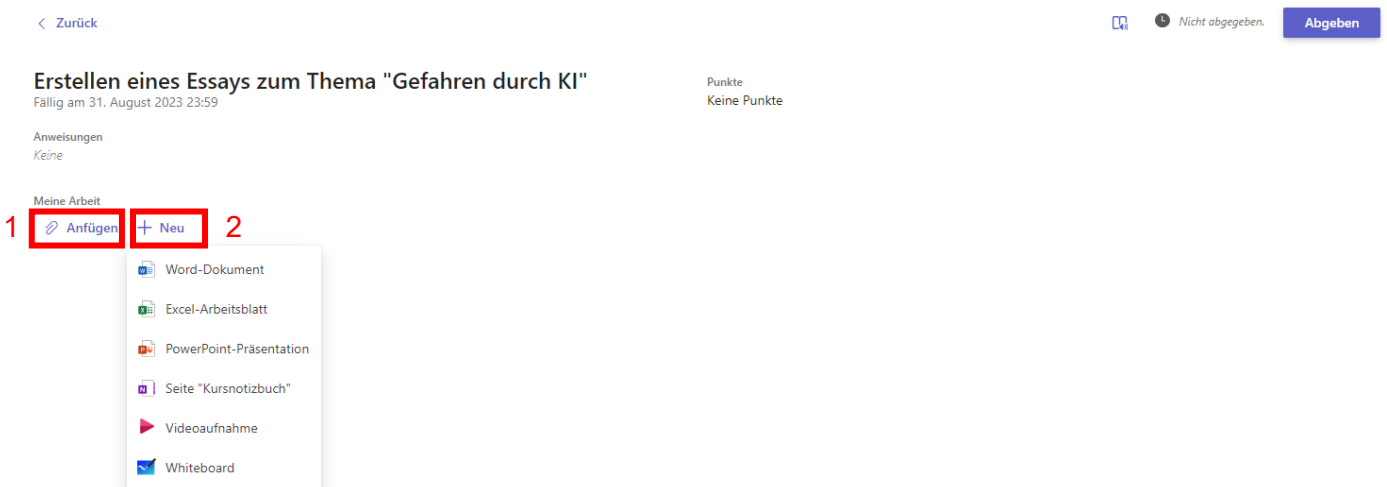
Zurück

Nicht abgegeben.

Abgeben

Erstellen eines Essays zum Thema "Gefahren durch KI"
Fällig am 31. August 2023 23:59

Punkte
Keine Punkte

Anweisungen
Keine

Meine Arbeit

1 Anfügen

2 Neu

Word-Dokument

Excel-Arbeitsblatt

PowerPoint-Präsentation

Seite "Kursnotizbuch"

Videoaufnahme

Whiteboard